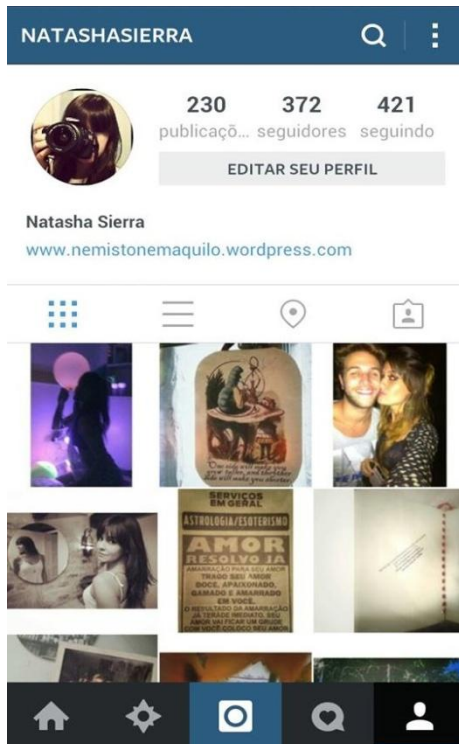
NATASHASIERRA

230 publicaçõ... 372 seguidores 421 seguindo

EDITAR SEU PERFIL

Natasha Sierra
www.nemistonemaquilo.wordpress.com

SERVIÇOS EM GERAL
ASTROLOGIA/ESOTERISMO
AMOR RESOLVO JÁ
AMARRAÇÃO PARA SEU AMOR TRAZ DE VOLTA SEU AMOR DOCE, APAIXONADO, GAMADO E AMARRADO EM VOCÊ.
O RESULTADO DA AMARRAÇÃO JÁ TERÁ DE IMEDIATO. SEU AMOR VAI FICAR UM GRUDE COM VOCÊ. COLOCO SEU AMOR

One side will make you grow taller, and the other side will make you shorter.